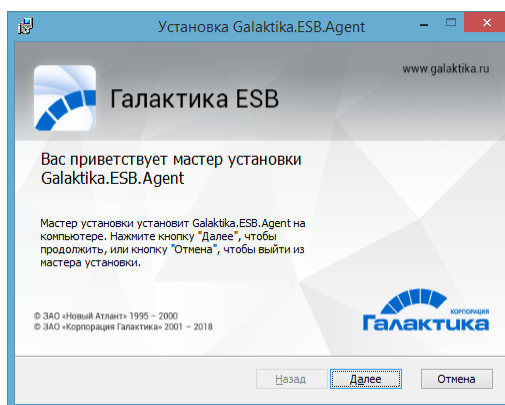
Установка Galaktika.ESB.Agent

www.galaktika.ru

Галактика ESB

Вас приветствует мастер установки Galaktika.ESB.Agent

Мастер установки установит Galaktika.ESB.Agent на компьютере. Нажмите кнопку "Далее", чтобы продолжить, или кнопку "Отмена", чтобы выйти из мастера установки.

© ЗАО «Новый Атлант» 1995 – 2000
© ЗАО «Корпорация Галактика» 2001 – 2018

КОРПОРАЦИЯ
Галактика

Назад
Далее
Отмена